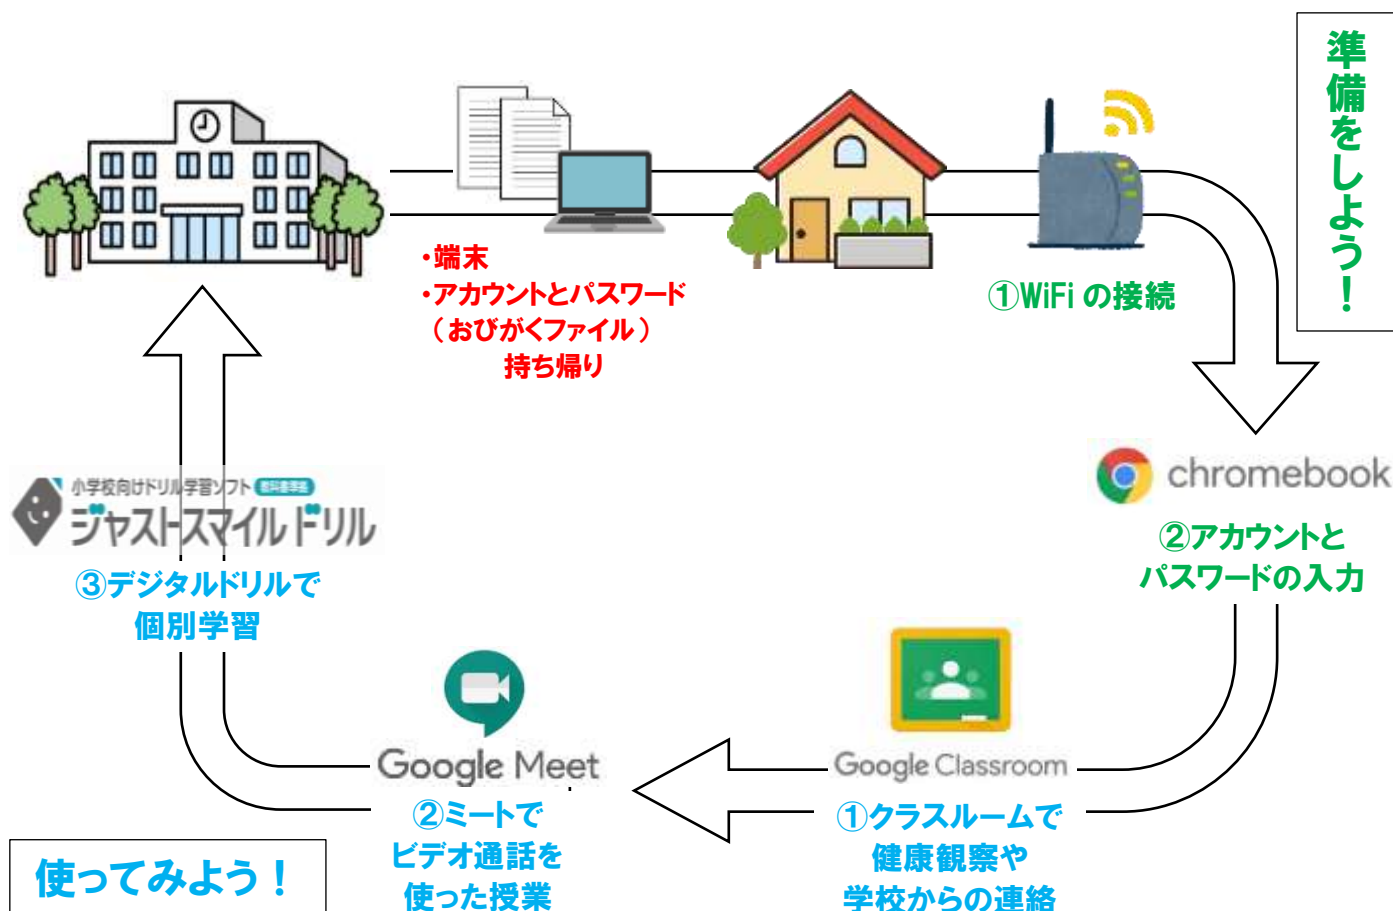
準備をしよう！

・端末
・アカウントとパスワード（おびがくファイル）持ち帰り

①WiFi の接続

chromebook

②アカウントとパスワードの入力

小学校向けドリル学習ソフト
ジャストスマイルドリル

③デジタルドリルで個別学習

Google Meet

②ミートでビデオ通話を使った授業

Google Classroom

①クラスルームで健康観察や学校からの連絡

使ってみよう！